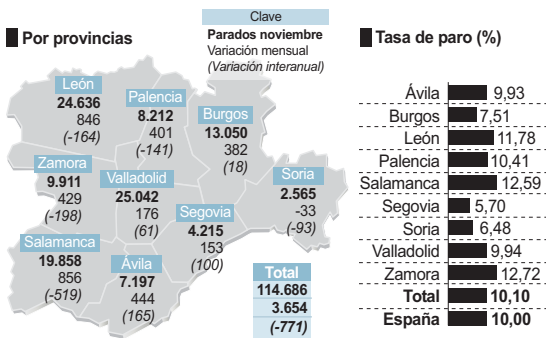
Por provincias

Clave
Parados noviembre
Variación mensual
(Variación interanual)

León
24.636
846
(-164)

Palencia
8.212
401
(-141)

Burgos
13.050
382
(18)

Zamora
9.911
429
(-198)

Valladolid
25.042
176
(61)

Soria
2.565
-33
(-93)

Segovia
4.215
153
(100)

Salamanca
19.858
856
(-519)

Ávila
7.197
444
(165)

Total
114.686
3.654
(-771)

Tasa de paro (%)

| | |
|---|---|
| Ávila | 9,93 |
| Burgos | 7,51 |
| León | 11,78 |
| Palencia | 10,41 |
| Salamanca | 12,59 |
| Segovia | 5,70 |
| Soria | 6,48 |
| Valladolid | 9,94 |
| Zamora | 12,72 |
| **Total** | **10,10** |
| **España** | **10,00** |